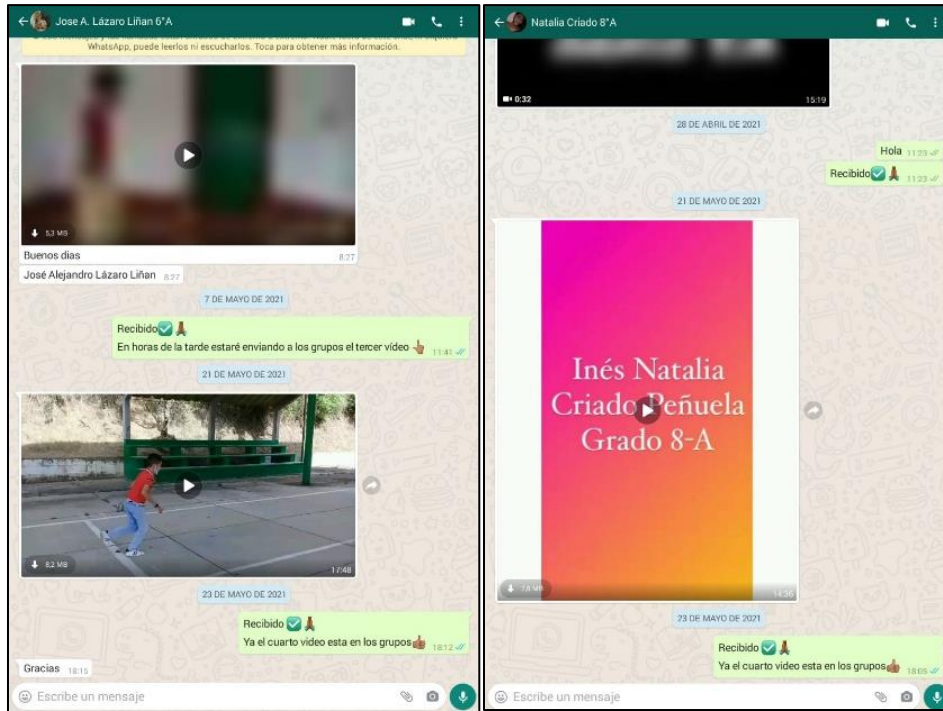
Jose A. Lázaro Liñan 6°A

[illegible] WhatsApp, puede leerlos ni escucharlos. Toca para obtener más información.

5.3 MB

Buenos dias 8:27

José Alejandro Lázaro Liñan 8:27

7 DE MAYO DE 2021

Recibido ✅🙏
En horas de la tarde estaré enviando a los grupos el tercer video 👆 11:41

21 DE MAYO DE 2021

8.2 MB 17:48

23 DE MAYO DE 2021

Recibido ✅🙏
Ya el cuarto video esta en los grupos👍 18:12

Gracias 18:15

Escribe un mensaje

Natalia Criado 8°A

0:32 15:19

28 DE ABRIL DE 2021

Hola 11:23

Recibido✅🙏 11:23

21 DE MAYO DE 2021

Inés Natalia Criado Peñuela Grado 8-A

7.6 MB 14:36

23 DE MAYO DE 2021

Recibido ✅🙏
Ya el cuarto video esta en los grupos👍 18:05

Escribe un mensaje